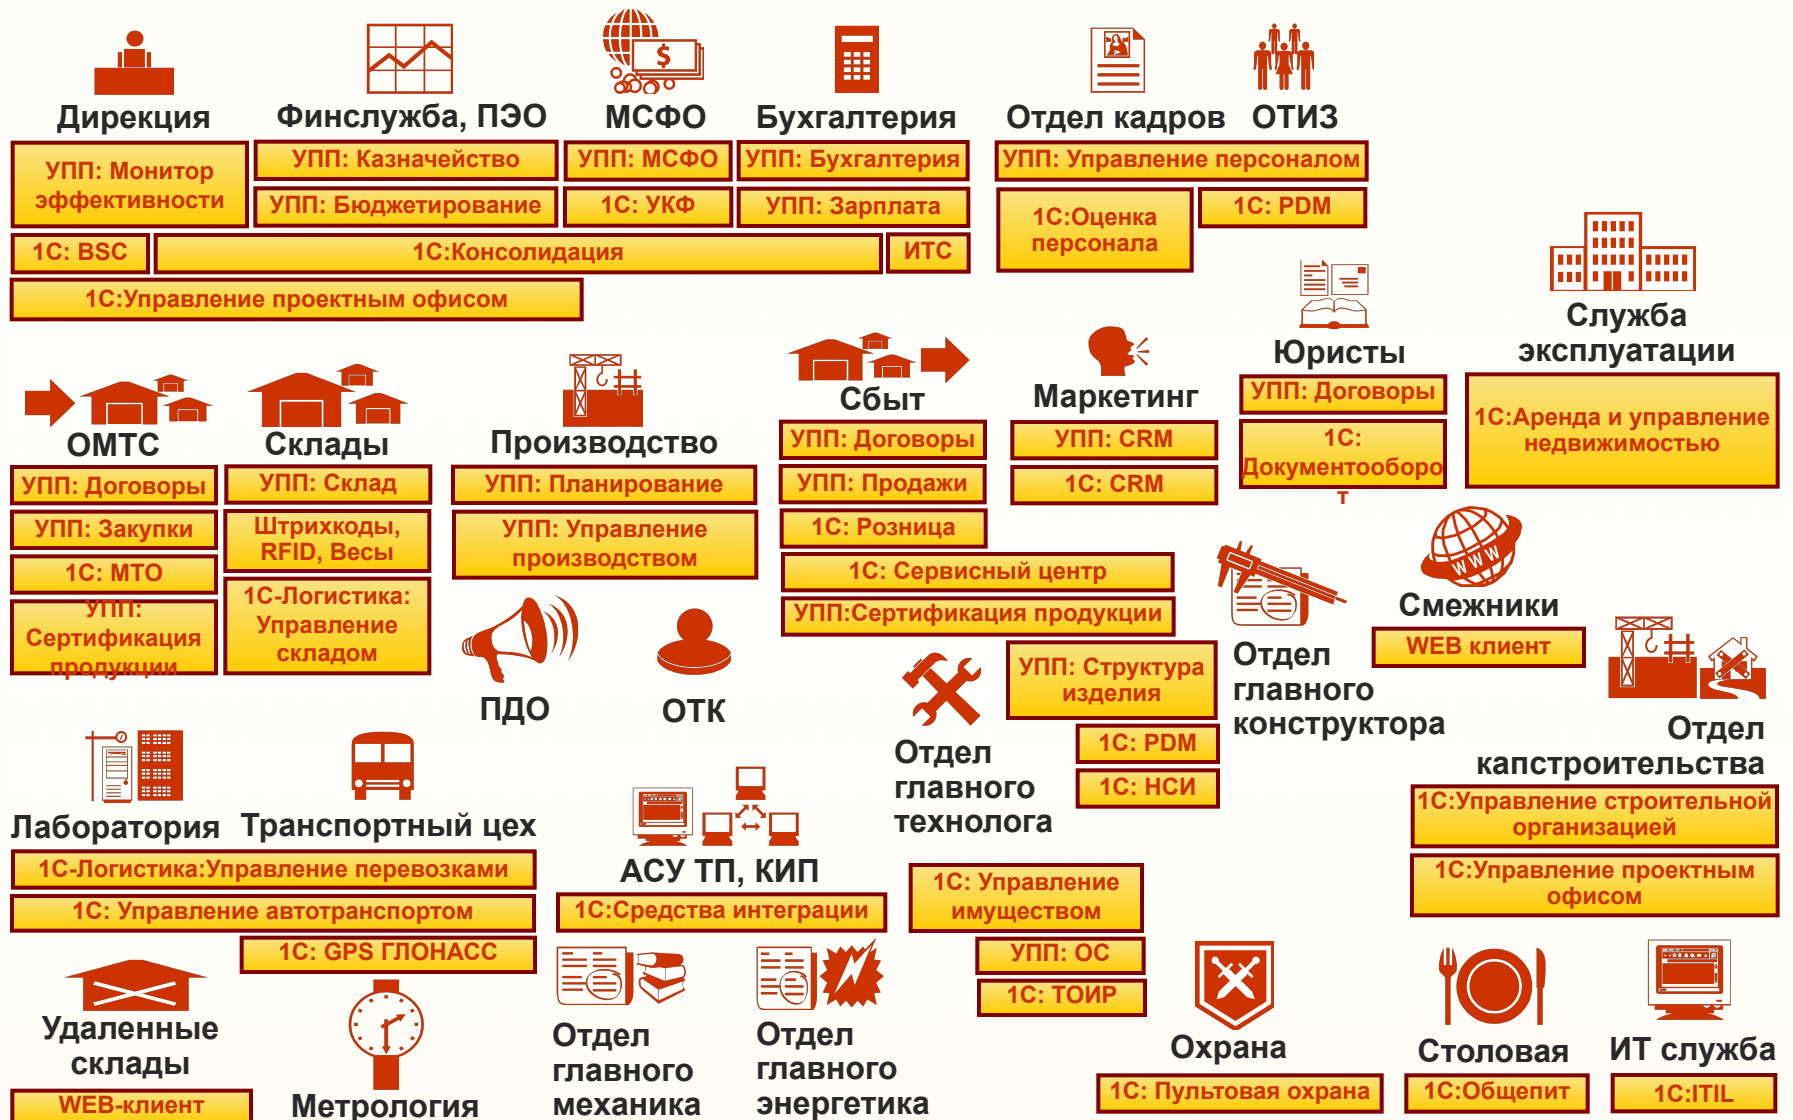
Дирекция

УПП: Монитор эффективности

1С: BSC

Финслужба, ПЭО

УПП: Казначейство

УПП: Бюджетирование

МСФО

УПП: МСФО

1С: УКФ

Бухгалтерия

УПП: Бухгалтерия

УПП: Зарплата

1С:Консолидация

ИТС

1С:Управление проектным офисом

Отдел кадров

ОТИЗ

УПП: Управление персоналом

1С:Оценка персонала

1С: PDM

Юристы

УПП: Договоры

1С: Документооборот

Служба эксплуатации

1С:Аренда и управление недвижимостью

ОМТС

УПП: Договоры

УПП: Закупки

1С: МТО

УПП: Сертификация продукции

Склады

УПП: Склад

Штрихкоды, RFID, Весы

1С-Логистика: Управление складом

Производство

УПП: Планирование

УПП: Управление производством

Сбыт

УПП: Договоры

УПП: Продажи

1С: Розница

1С: Сервисный центр

УПП:Сертификация продукции

Маркетинг

УПП: CRM

1С: CRM

ПДО

ОТК

Отдел главного технолога

УПП: Структура изделия

1С: PDM

1С: НСИ

Отдел главного конструктора

Смежники

WEB клиент

Отдел капстроительства

1С:Управление строительной организацией

1С:Управление проектным офисом

Лаборатория

Транспортный цех

1С-Логистика:Управление перевозками

1С: Управление автотранспортом

1С: GPS ГЛОНАСС

АСУ ТП, КИП

1С:Средства интеграции

1С: Управление имуществом

УПП: ОС

1С: ТОИР

Удаленные склады

WEB-клиент

Метрология

Отдел главного механика

Отдел главного энергетика

Охрана

1С: Пультовая охрана

Столовая

1С:Общепит

ИТ служба

1С:ITIL